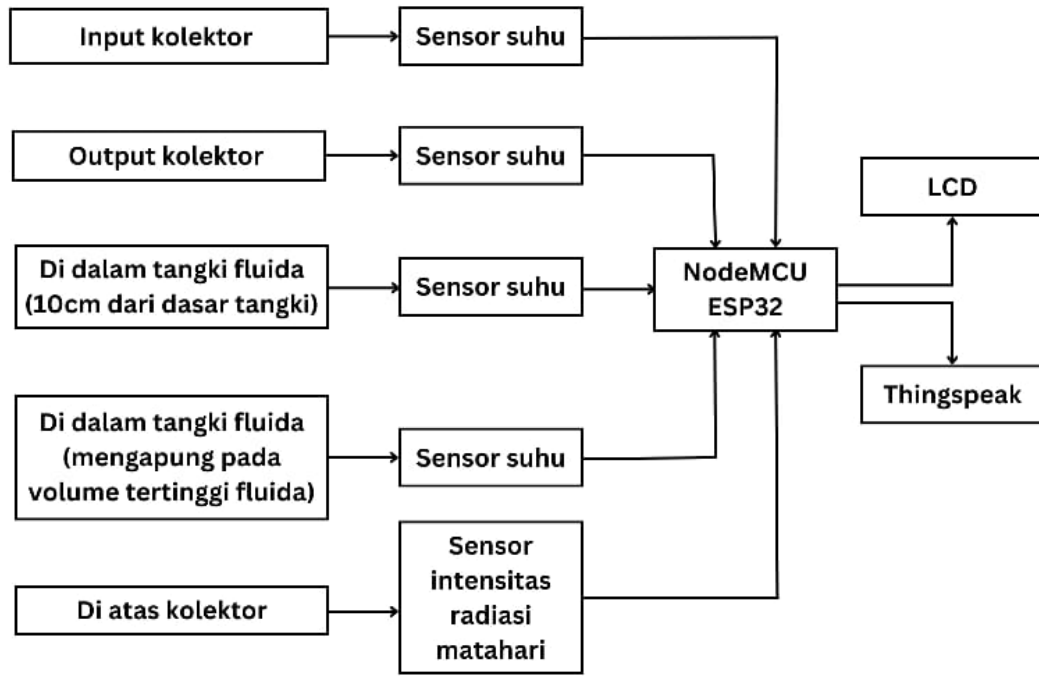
Input kolektor

Sensor suhu

Output kolektor

Sensor suhu

Di dalam tangki fluida (10cm dari dasar tangki)

Sensor suhu

Di dalam tangki fluida (mengapung pada volume tertinggi fluida)

Sensor suhu

Di atas kolektor

Sensor intensitas radiasi matahari

NodeMCU ESP32

LCD

Thingspeak